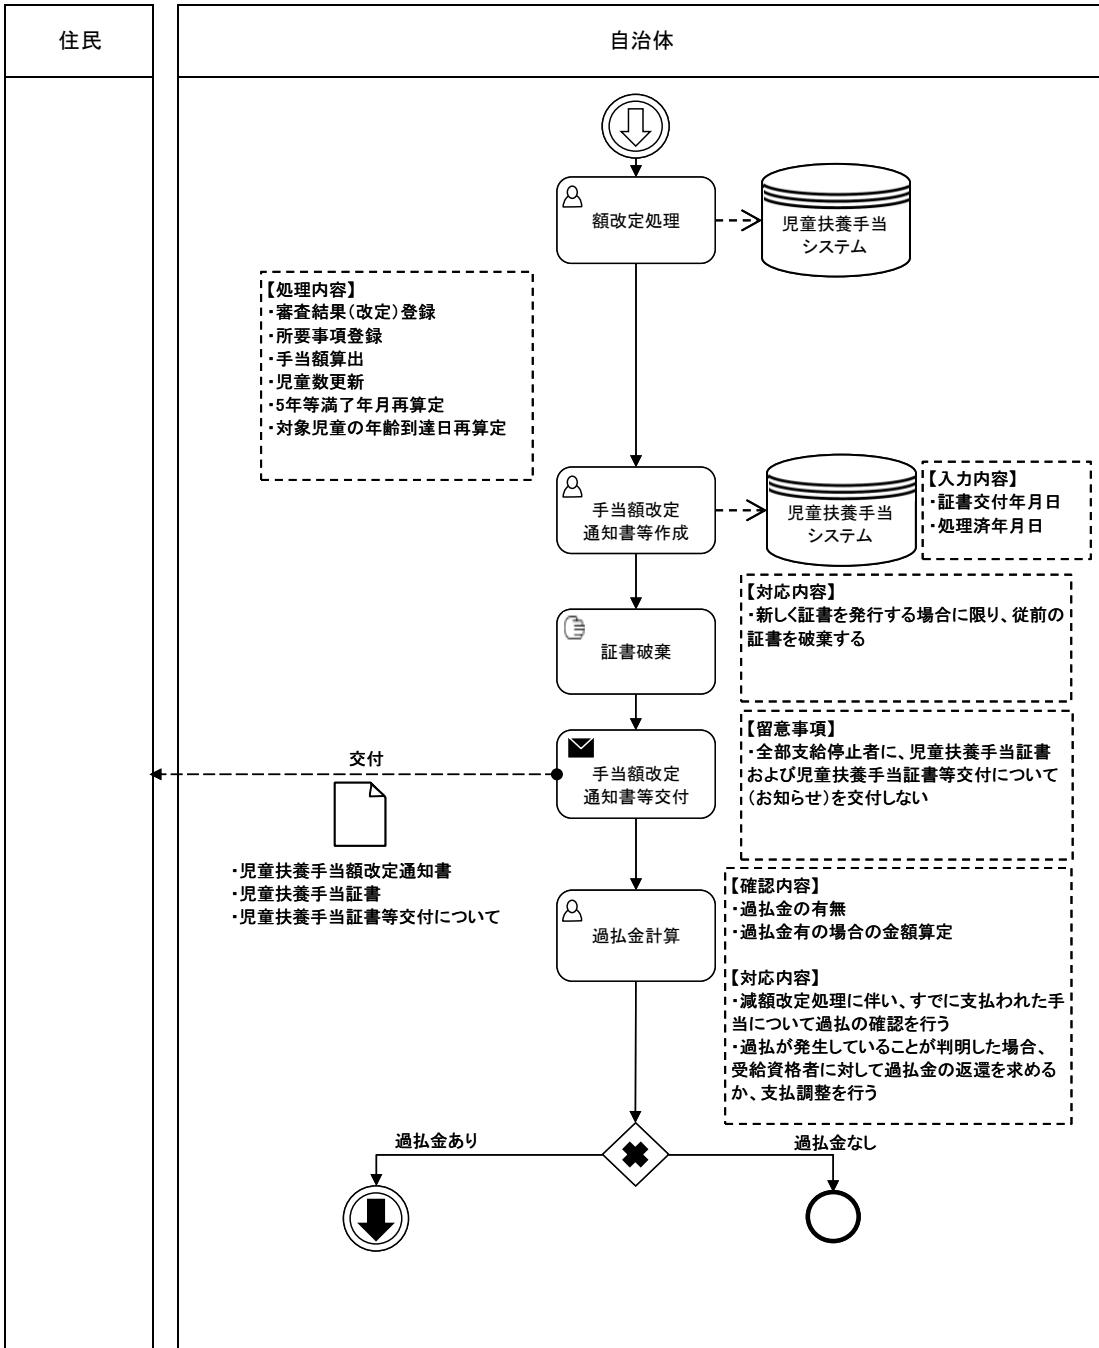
住民

自治体

額改定処理

児童扶養手当システム

【処理内容】
・審査結果(改定)登録
・所要事項登録
・手当額算出
・児童数更新
・5年等満了年月再算定
・対象児童の年齢到達日再算定

手当額改定通知書等作成

児童扶養手当システム

【入力内容】
・証書交付年月日
・処理済年月日

【対応内容】
・新しく証書を発行する場合に限り、従前の証書を破棄する

証書破棄

【留意事項】
・全部支給停止者に、児童扶養手当証書および児童扶養手当証書等交付について(お知らせ)を交付しない

交付

手当額改定通知書等交付

・児童扶養手当額改定通知書
・児童扶養手当証書
・児童扶養手当証書等交付について

【確認内容】
・過払金の有無
・過払金有の場合の金額算定

【対応内容】
・減額改定処理に伴い、すでに支払われた手当について過払の確認を行う
・過払が発生していることが判明した場合、受給資格者に対して過払金の返還を求めるか、支払調整を行う

過払金計算

過払金あり

過払金なし